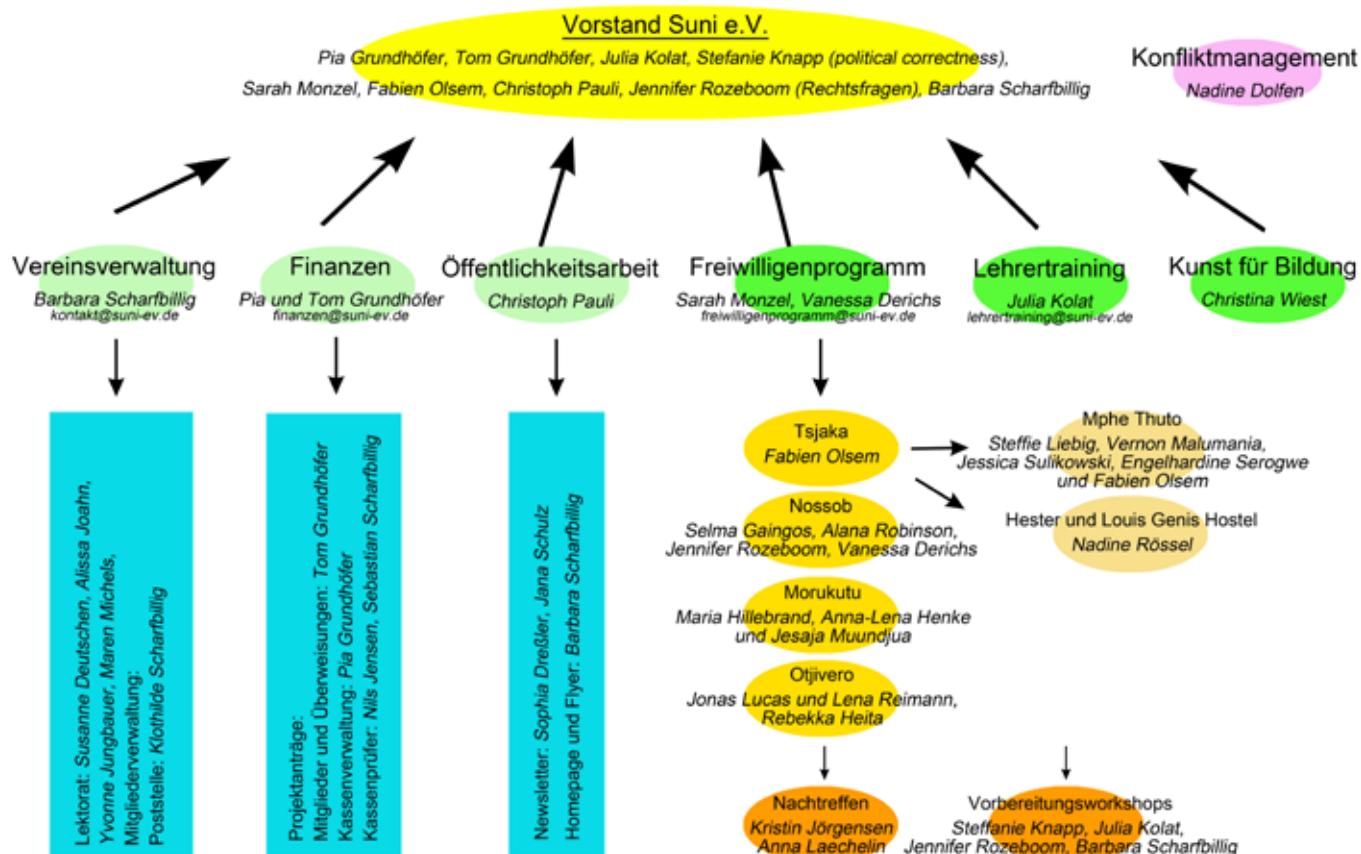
Vorstand Suni e.V.
Pia Grundhöfer, Tom Grundhöfer, Julia Kolat, Stefanie Knapp (political correctness), Sarah Monzel, Fabien Olsem, Christoph Pauli, Jennifer Rozeboom (Rechtsfragen), Barbara Scharfbillig

Konfliktmanagement
Nadine Dolfen

Vereinsverwaltung
Barbara Scharfbillig
kontakt@suni-ev.de

Finanzen
Pia und Tom Grundhöfer
finanzen@suni-ev.de

Öffentlichkeitsarbeit
Christoph Pauli

Freiwilligenprogramm
Sarah Monzel, Vanessa Derichs
freiwilligenprogramm@suni-ev.de

Lehrertraining
Julia Kolat
lehrertraining@suni-ev.de

Kunst für Bildung
Christina Wiest

Lektorat: Susanne Deutschen, Alissa Joahn, Yvonne Jungbauer, Maren Michels, Mitgliederverwaltung: Poststelle: Klothilde Scharfbillig

Projektanträge: Mitglieder und Überweisungen: Tom Grundhöfer Kassenverwaltung: Pia Grundhöfer Kassenprüfer: Nils Jensen, Sebastian Scharfbillig

Newsletter: Sophia Dreßler, Jana Schulz Homepage und Flyer: Barbara Scharfbillig

Tsjaka
Fabien Olsem

Mphe Thuto
Steffie Liebig, Vernon Malumania, Jessica Sulikowski, Engelhardine Serogwe und Fabien Olsem

Nossob
Selma Gaingos, Alana Robinson, Jennifer Rozeboom, Vanessa Derichs

Hester und Louis Genis Hostel
Nadine Rössel

Morukutu
Maria Hillebrand, Anna-Lena Henke und Jesaja Muundjua

Otjivero
Jonas Lucas und Lena Reimann, Rebekka Heita

Nachtreffen
Kristin Jörgensen
Anna Laechelin

Vorbereitungsworkshops
Steffanie Knapp, Julia Kolat, Jennifer Rozeboom, Barbara Scharfbillig